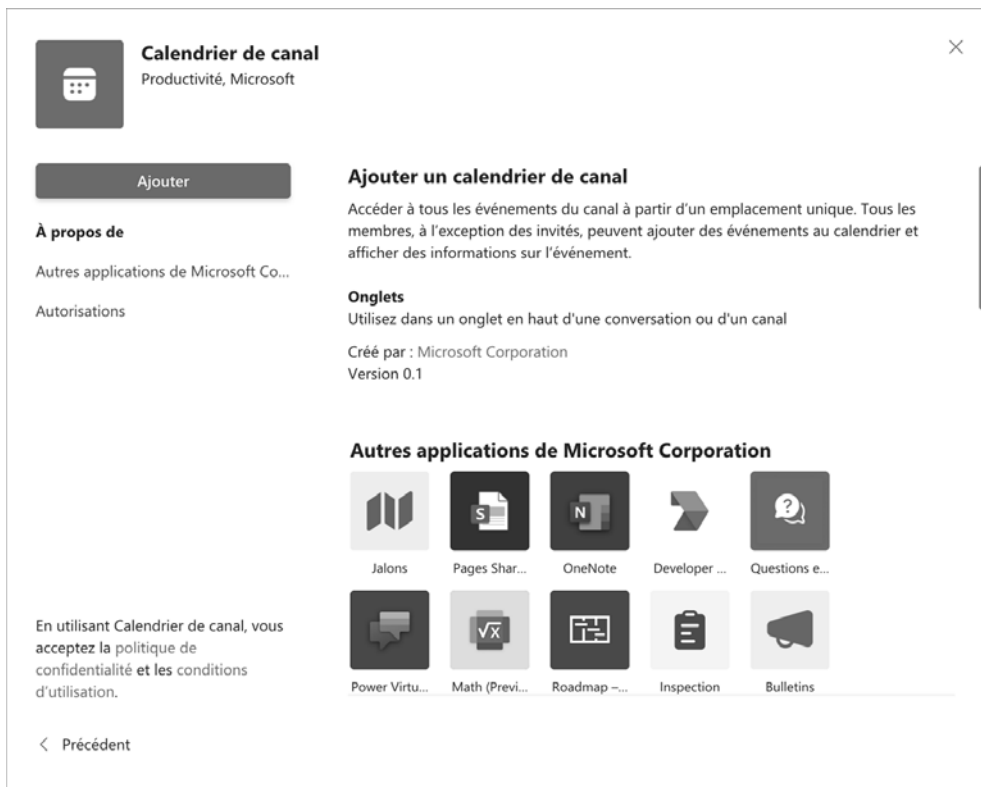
Calendrier de canal
Productivité, Microsoft

×

Ajouter

À propos de

Autres applications de Microsoft Co...

Autorisations

Ajouter un calendrier de canal

Accéder à tous les événements du canal à partir d'un emplacement unique. Tous les membres, à l'exception des invités, peuvent ajouter des événements au calendrier et afficher des informations sur l'événement.

Onglets
Utilisez dans un onglet en haut d'une conversation ou d'un canal

Créé par : Microsoft Corporation
Version 0.1

Autres applications de Microsoft Corporation

Jalons
Pages Shar...
OneNote
Developer ...
Questions e...
Power Virtu...
Math (Previ...
Roadmap –...
Inspection
Bulletins

En utilisant Calendrier de canal, vous acceptez la politique de confidentialité et les conditions d'utilisation.

< Précédent